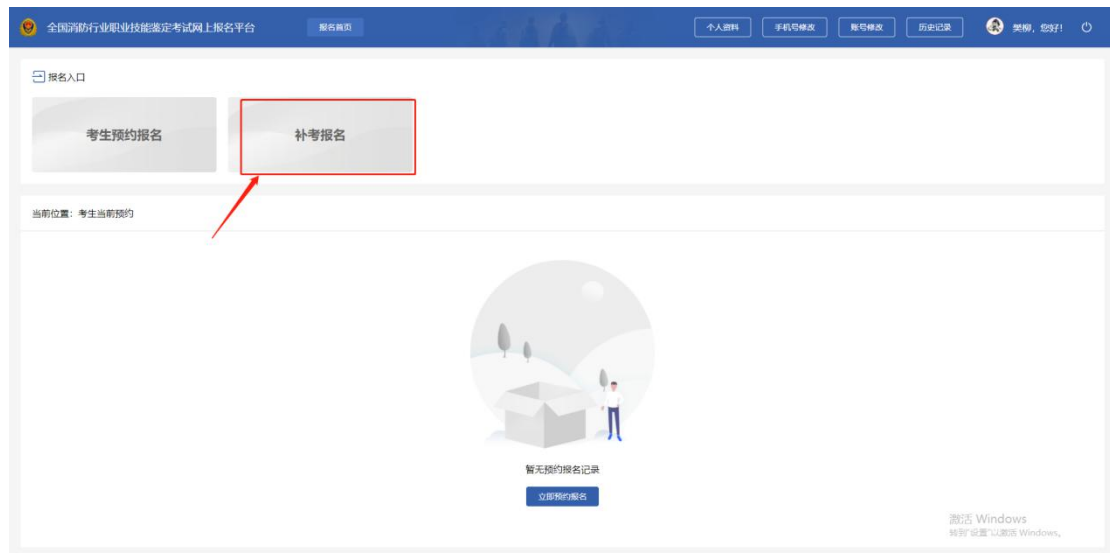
全国消防行业职业技能鉴定考试网上报名平台

报名首页

个人资料 手机号修改 账号修改 历史记录

樊柳，您好！

报名入口

考生预约报名

补考报名

当前位置：考生当前预约

暂无预约报名记录

立即预约报名

激活 Windows
转到"设置"以激活 Windows。